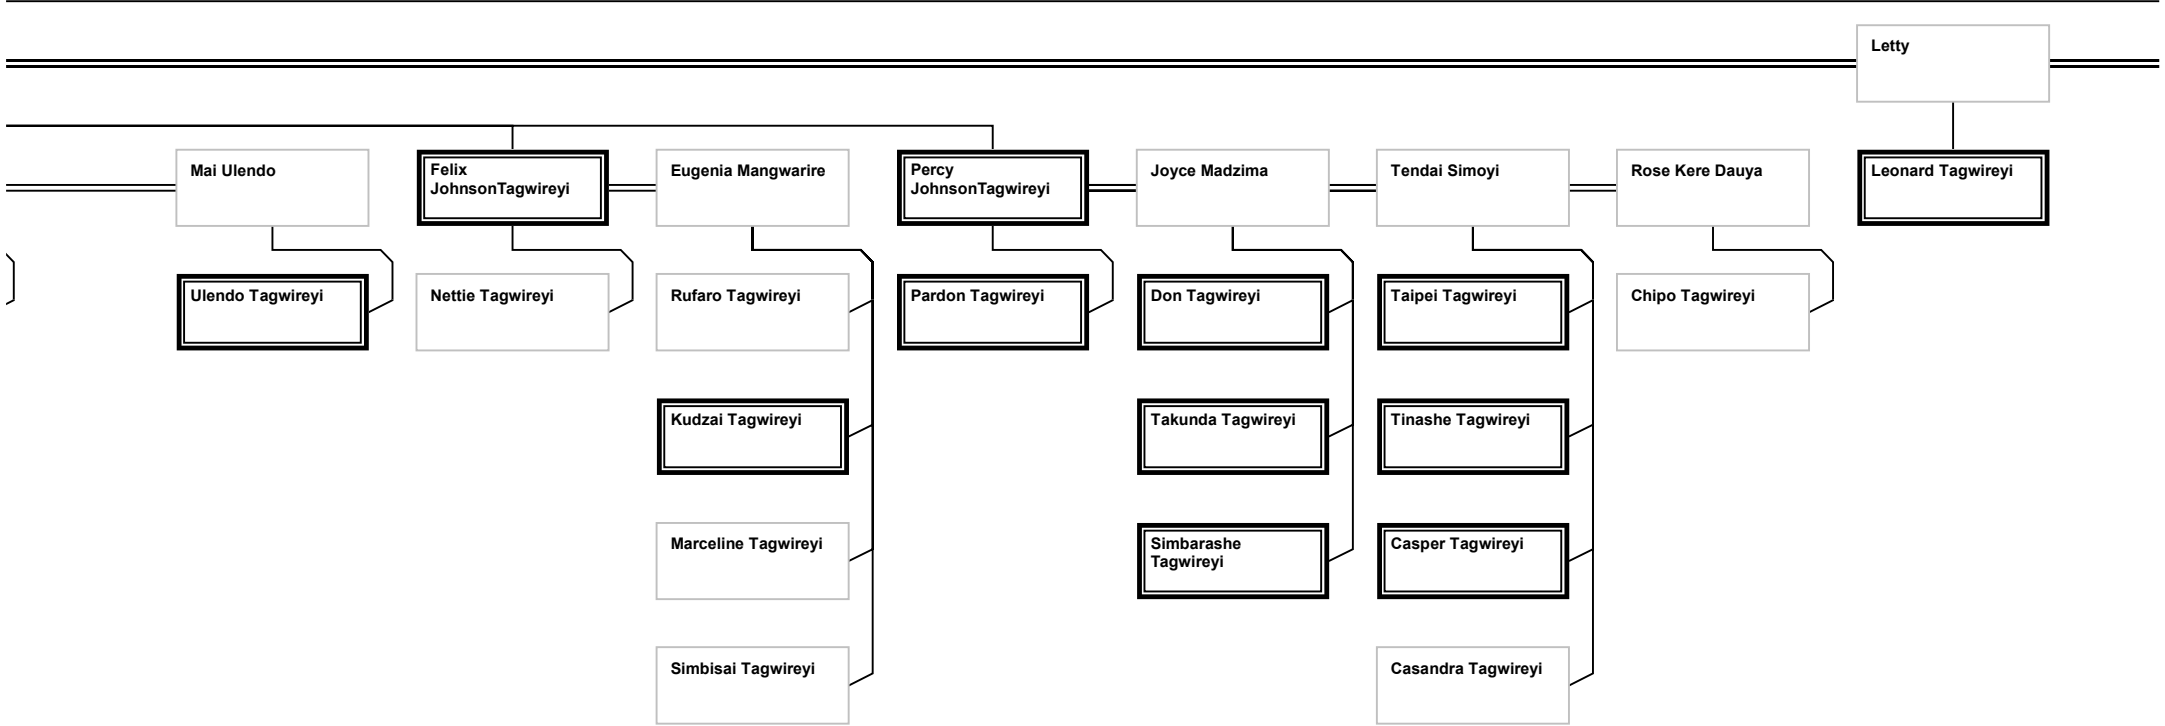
Letty

Mai Ulendo

Felix JohnsonTagwireyi

Eugenia Mangwarire

Percy JohnsonTagwireyi

Joyce Madzima

Tendai Simoyi

Rose Kere Dauya

Leonard Tagwireyi

Ulendo Tagwireyi

Nettie Tagwireyi

Rufaro Tagwireyi

Kudzai Tagwireyi

Marceline Tagwireyi

Simbisai Tagwireyi

Pardon Tagwireyi

Don Tagwireyi

Takunda Tagwireyi

Simbarashe Tagwireyi

Taipei Tagwireyi

Tinashe Tagwireyi

Casper Tagwireyi

Casandra Tagwireyi

Chipo Tagwireyi